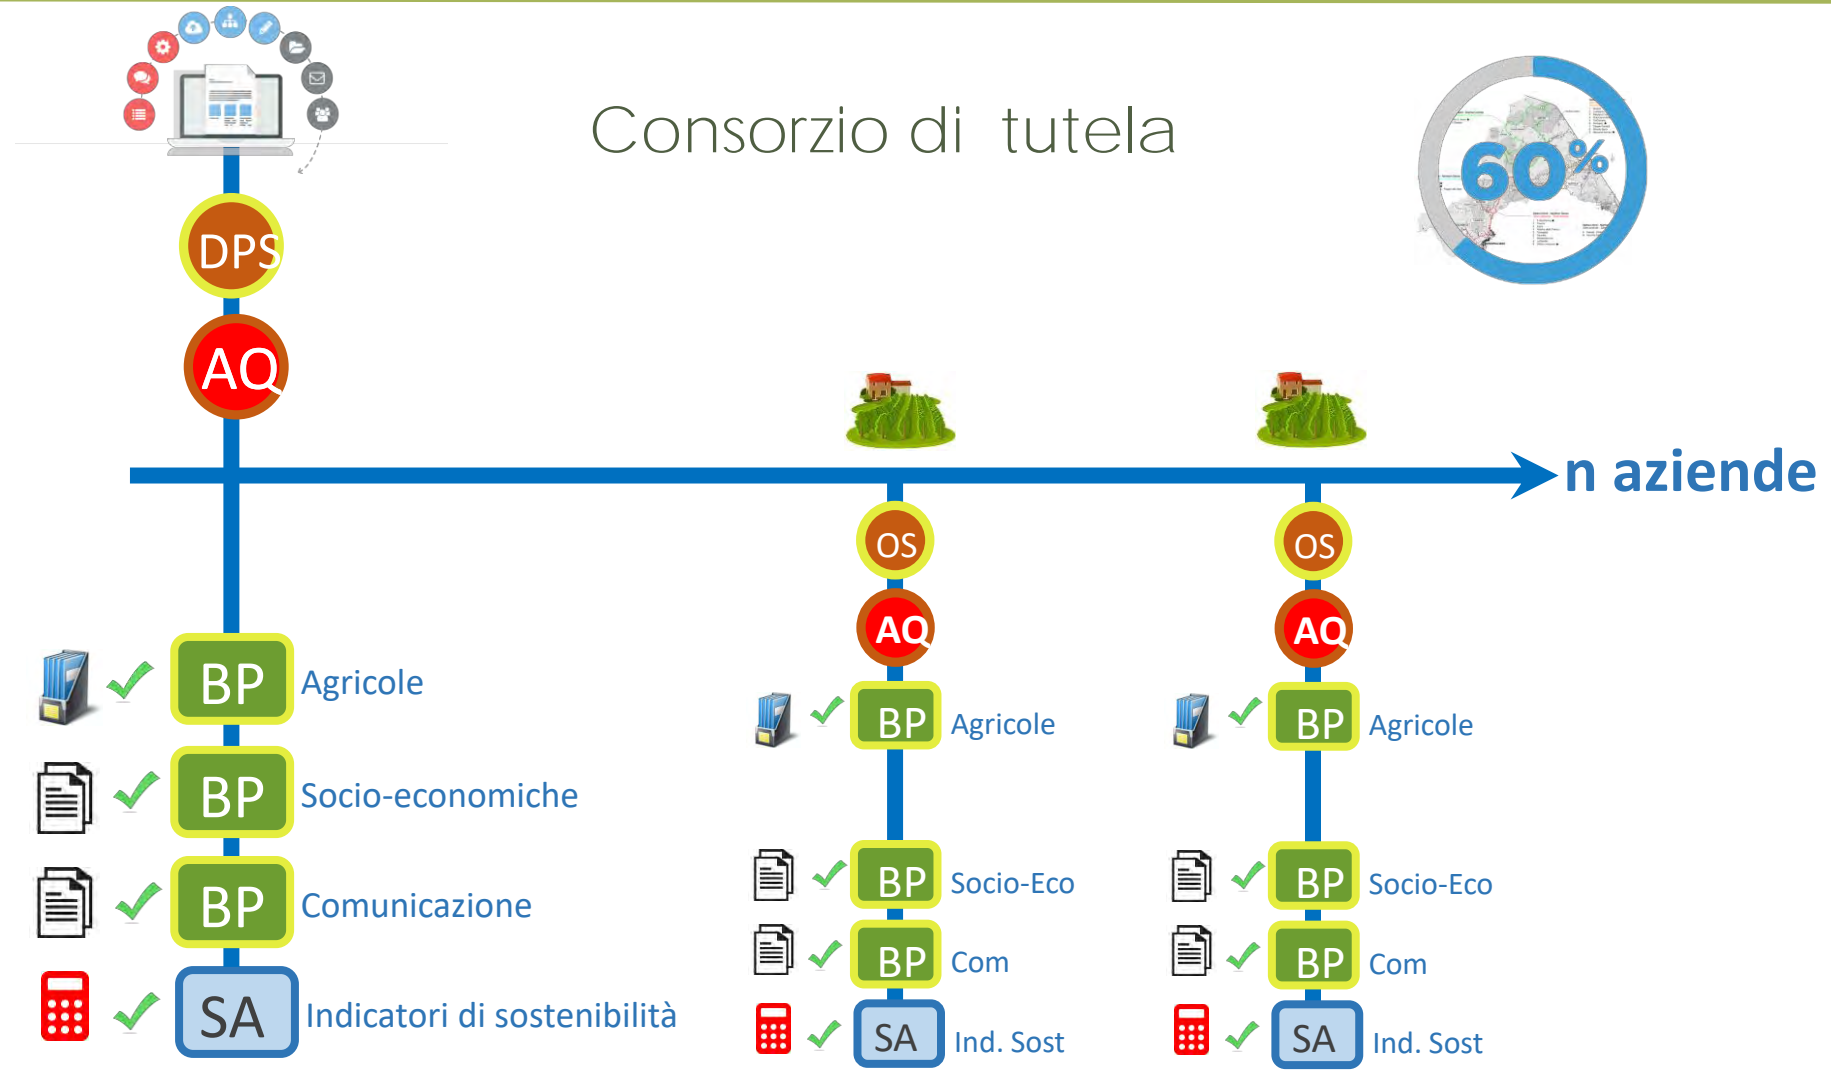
Consorzio di tutela

60%

DPS

AQ

n aziende

BP Agricole

BP Socio-economiche

BP Comunicazione

SA Indicatori di sostenibilità

OS

AQ

BP Agricole

BP Socio-Eco

BP Com

SA Ind. Sost

OS

AQ

BP Agricole

BP Socio-Eco

BP Com

SA Ind. Sost